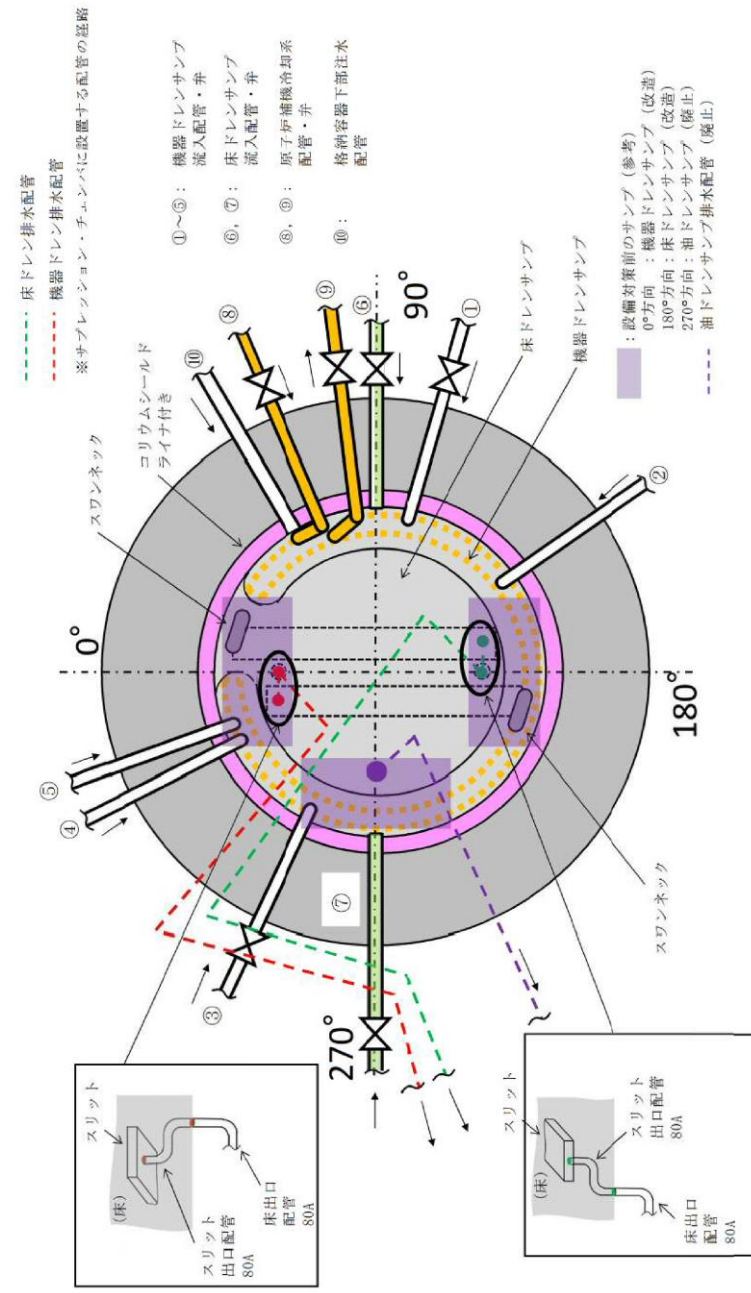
床ドレン排水配管
機器ドレン排水配管
※サプレッション・チェンバに設置する配管の経路

①～⑤： 機器ドレンサンプ流入配管・弁
⑥，⑦： 床ドレンサンプ流入配管・弁
⑧，⑨： 原子炉補機冷却系配管・弁
⑩： 格納容器下部注水配管

：設備対策前のサンプ（参考）
0°方向 ：機器ドレンサンプ（改造）
180°方向：床ドレンサンプ（改造）
270°方向：油ドレンサンプ（廃止）
油ドレンサンプ排水配管（廃止）

0°
90°
180°
270°

⑧ ⑨ ⑥ ① ⑩ ② ⑤ ④ ③ ⑦

スワンネック
コリウムシールド ライナ付き
床ドレンサンプ
機器ドレンサンプ
スワンネック

スリット
（床）
スリット 出口配管 80A
床出口 配管 80A

スリット
（床）
スリット 出口配管 80A
床出口 配管 80A